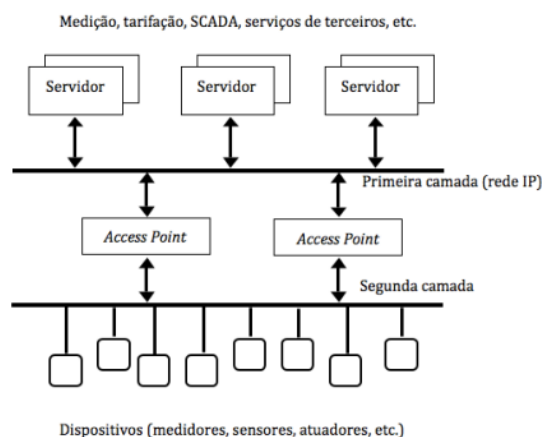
Medição, tarifação, SCADA, serviços de terceiros, etc.

Servidor

Servidor

Servidor

Primeira camada (rede IP)

*Access Point*

*Access Point*

Segunda camada

Dispositivos (medidores, sensores, atuadores, etc.)